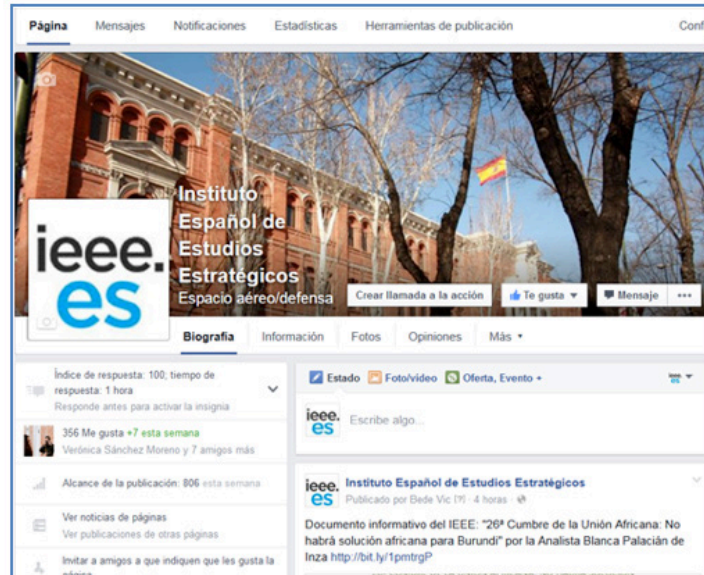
Página Mensajes Notificaciones Estadísticas Herramientas de publicación Conf

Instituto Español de Estudios Estratégicos
Espacio aéreo/defensa

Crear llamada a la acción Te gusta Mensaje ...

ieee.es

Biografía Información Fotos Opiniones Más

Índice de respuesta: 100; tiempo de respuesta: 1 hora
Responde antes para activar la insignia

356 Me gusta +7 esta semana
Verónica Sánchez Moreno y 7 amigos más

Alcance de la publicación: 806 esta semana

Ver noticias de páginas
Ver publicaciones de otras páginas

Invitar a amigos a que indiquen que les gusta la página

Estado Foto/vídeo Oferta, Evento

ieee.es Escribe algo...

ieee.es Instituto Español de Estudios Estratégicos
Publicado por Bede Vic [?] · 4 horas ·

Documento informativo del IEEE: "26ª Cumbre de la Unión Africana: No habrá solución africana para Burundi" por la Analista Blanca Palacián de Inza http://bit.ly/1pmtrgP